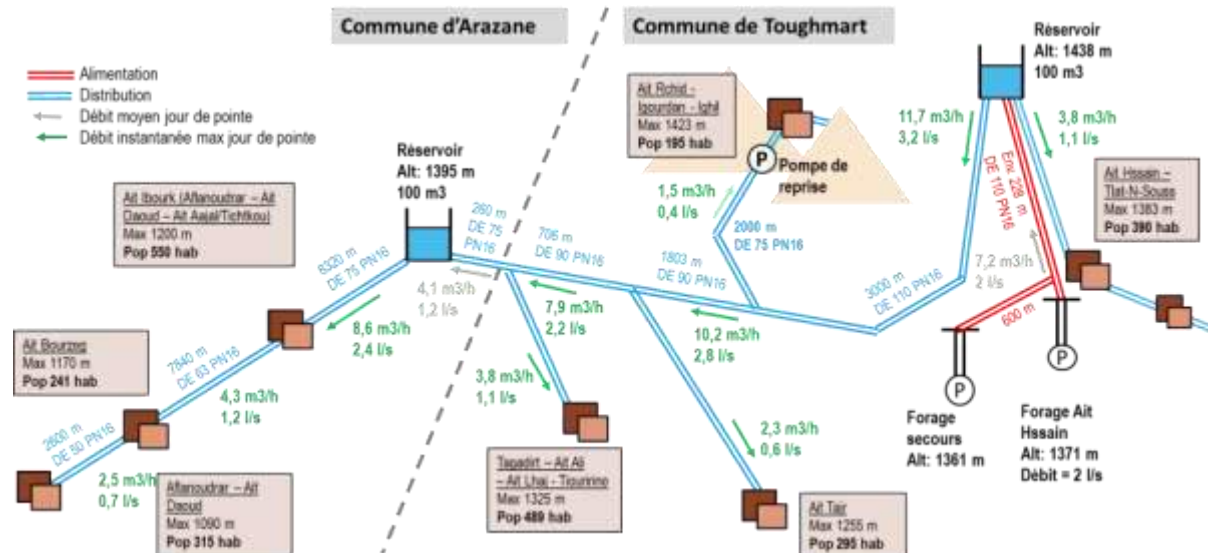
Commune d'Arazane

Commune de Toughmart

Alimentation
Distribution
Débit moyen jour de pointe
Débit instantanée max jour de pointe

Réservoir
Alt: 1438 m
100 m3

Ait Rchid - Igourdan - Ighil
Max 1423 m
Pop 195 hab

Pompe de reprise

P

11,7 m3/h
3,2 l/s

3,8 m3/h
1,1 l/s

Ait Hssain – Tlat-N-Souss
Max 1383 m
Pop 390 hab

Réservoir
Alt: 1395 m
100 m3

Ait Ibourk (Aflanoudrar – Ait Daoud – Ait Aajal/Tichtkou)
Max 1200 m
Pop 550 hab

1,5 m3/h
0,4 l/s

2000 m
DE 75 PN16

Env. 228 m
DE 110 PN16

7,2 m3/h
2 l/s

260 m
DE 75
PN16

706 m
DE 90 PN16

1803 m
DE 90 PN16

3000 m
DE 110 PN16

6320 m
DE 75 PN16

4,1 m3/h
1,2 l/s

7,9 m3/h
2,2 l/s

10,2 m3/h
2,8 l/s

600 m

8,6 m3/h
2,4 l/s

Ait Bourzng
Max 1170 m
Pop 241 hab

7840 m
DE 63 PN16

4,3 m3/h
1,2 l/s

3,8 m3/h
1,1 l/s

P

P

Forage secours
Alt: 1361 m

Forage Ait Hssain
Alt: 1371 m
Débit = 2 l/s

2600 m
DE 50 PN16

2,3 m3/h
0,6 l/s

2,5 m3/h
0,7 l/s

Aflanoudrar – Ait Daoud
Max 1090 m
Pop 315 hab

Tagadirt – Ait Ali – Ait Lhaj - Tigurimo
Max 1325 m
Pop 489 hab

Ait Tair
Max 1255 m
Pop 295 hab